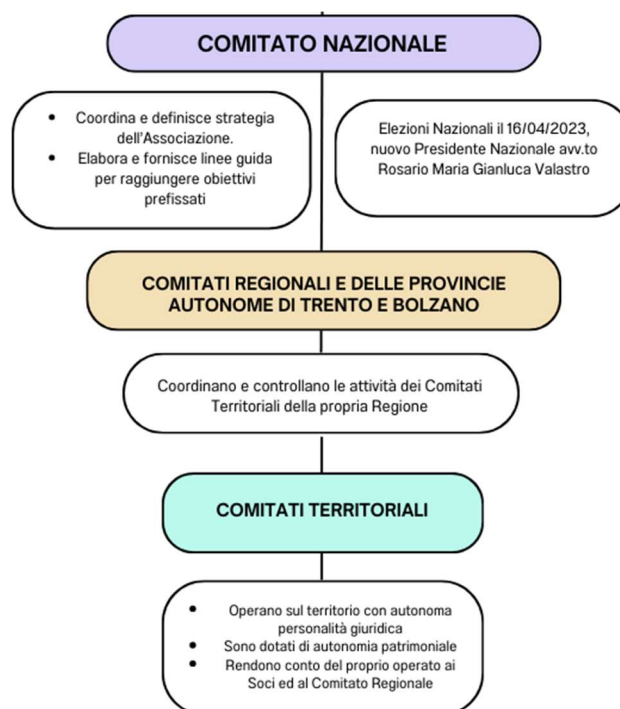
COMITATO NAZIONALE

- Coordina e definisce strategia dell'Associazione.
- Elabora e fornisce linee guida per raggiungere obiettivi prefissati

Elezioni Nazionali il 16/04/2023, nuovo Presidente Nazionale avv.to Rosario Maria Gianluca Valastro

COMITATI REGIONALI E DELLE PROVINCIE AUTONOME DI TRENTO E BOLZANO

Coordinano e controllano le attività dei Comitati Territoriali della propria Regione

COMITATI TERRITORIALI

- Operano sul territorio con autonoma personalità giuridica
- Sono dotati di autonomia patrimoniale
- Rendono conto del proprio operato ai Soci ed al Comitato Regionale